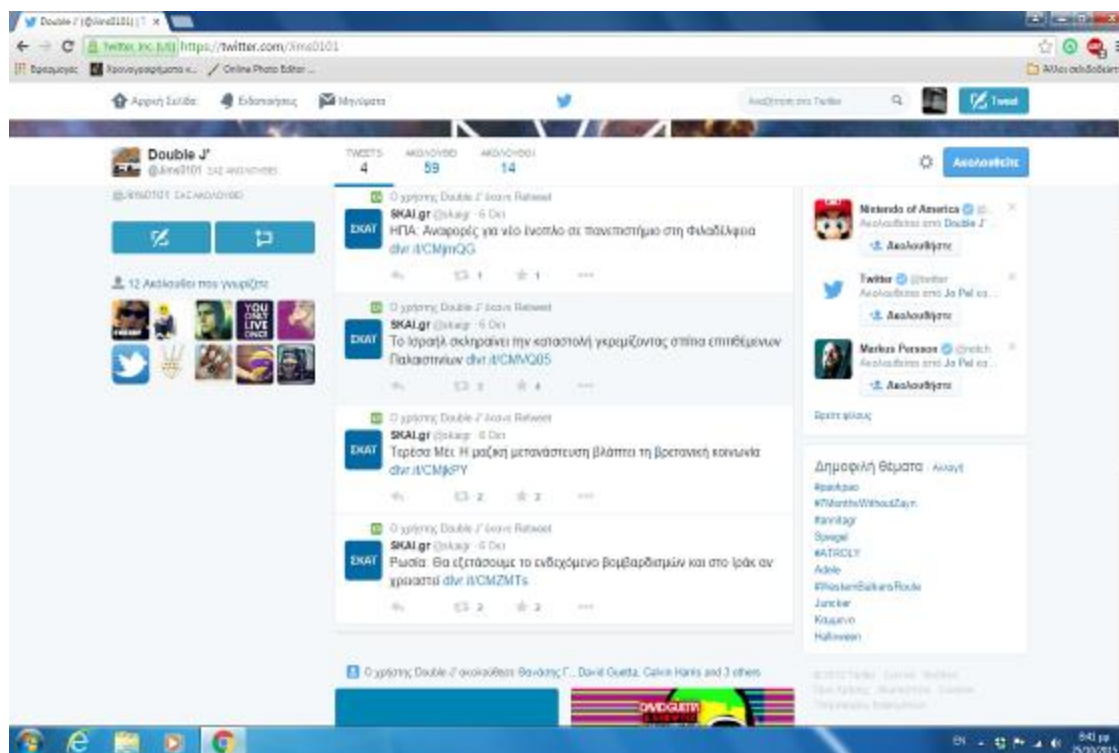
Double J' (@Jims0101) | T ×

Twitter, Inc. [US] https://twitter.com/Jims0101

Εφαρμογές Χρονογραφήματα κ... Online Photo Editor ...

Άλλοι σελιδοδείκτες

Αρχική Σελίδα Ειδοποιήσεις Μηνύματα

Αναζήτηση στο Twitter

Tweet

Double J'
@Jims0101 ΣΑΣ ΑΚΟΛΟΥΘΕΙ

TWEETS 4 ΑΚΟΛΟΥΘΕΙ 59 ΑΚΟΛΟΥΘΟΙ 14

Ακολουθείτε

@Jims0101 ΣΑΣ ΑΚΟΛΟΥΘΕΙ

12 Ακόλουθοι που γνωρίζετε

YOU ONLY LIVE ONCE

Ο χρήστης Double J' έκανε Retweet
SKAI.gr @skaigr · 6 Οκτ
ΗΠΑ: Αναφορές για ένοπλο σε πανεπιστήμιο στη Φιλαδέλφεια dlvr.it/CMjmQG
1 1

Ο χρήστης Double J' έκανε Retweet
SKAI.gr @skaigr · 6 Οκτ
Το Ισραήλ σκληραίνει την καταστολή γκρεμίζοντας σπίτια επιτιθέμενων Παλαιστινίων dlvr.it/CMVQ05
3 4

Ο χρήστης Double J' έκανε Retweet
SKAI.gr @skaigr · 6 Οκτ
Τερέσα Μέι: Η μαζική μετανάστευση βλάπτει τη βρετανική κοινωνία dlvr.it/CMjkPY
2 3

Ο χρήστης Double J' έκανε Retweet
SKAI.gr @skaigr · 6 Οκτ
Ρωσία: Θα εξετάσουμε το ενδεχόμενο βομβαρδισμών και στο Ιράκ αν χρειαστεί dlvr.it/CMZMTs
2 3

Ο χρήστης Double J' ακολούθησε Θανάσης Γ., David Guetta, Calvin Harris and 3 others

DAVID GUETTA

Nintendo of America @... 
Ακολουθείται από Double J' ...
Ακολουθήστε

Twitter @twitter
Ακολουθείται από Jo Pel κα...
Ακολουθήστε

Markus Persson @notch
Ακολουθείται από Jo Pel κα...
Ακολουθήστε

Βρείτε φίλους

Δημοφιλή θέματα · Αλλαγή
#paokpao
#7MonthsWithoutZayn
#annitagr
Spiegel
#ATROLY
Adele
#WesternBalkansRoute
Juncker
Κουμπιά
Halloween

© 2015 Twitter Σχετικά Βοήθεια Όροι Χρήσης Απόρρητο Cookies Πληροφορίες διαφημίσεων

EN 5:41 μμ